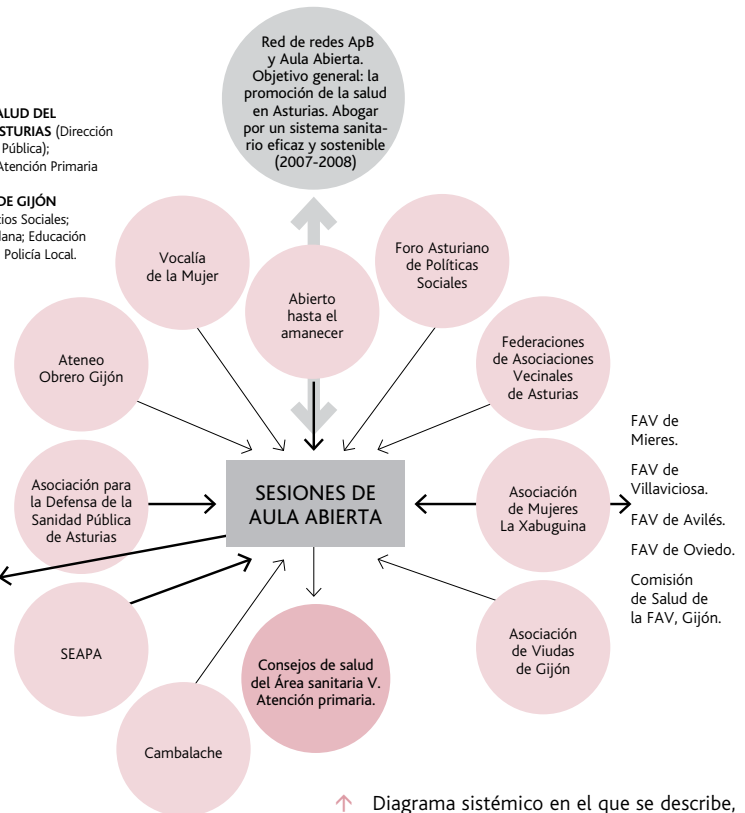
ALUD DEL STURIAS (Dirección Pública); Atención Primaria

DE GIJÓN cios Sociales; dana; Educación Policía Local.

Red de redes ApB y Aula Abierta. Objetivo general: la promoción de la salud en Asturias. Abogar por un sistema sanitario eficaz y sostenible (2007-2008)

Vocalía de la Mujer

Foro Asturiano de Políticas Sociales

Abierto hasta el amanecer

Ateneo Obrero Gijón

Federaciones de Asociaciones Vecinales de Asturias

FAV de Mieres.

FAV de Villaviciosa.

FAV de Avilés.

FAV de Oviedo.

Comisión de Salud de la FAV, Gijón.

Asociación para la Defensa de la Sanidad Pública de Asturias

SESIONES DE AULA ABIERTA

Asociación de Mujeres La Xabuguina

SEAPA

Consejos de salud del Área sanitaria V. Atención primaria.

Asociación de Viudas de Gijón

Cambalache

↑ Diagrama sistémico en el que se describe,